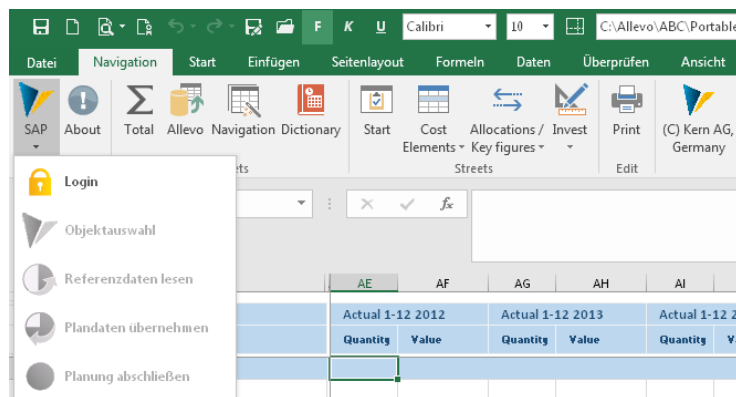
F K U Calibri 10 C:\Allevo\ABC\Portable

Datei Navigation Start Einfügen Seitenlayout Formeln Daten Überprüfen Ansicht

SAP About Total Allevo Navigation Dictionary Start Cost Elements Allocations / Key figures Invest Print (C) Kern AG, Germany

ets Streets Edit

Login

Objektauswahl

Referenzdaten lesen

Plandaten übernehmen

Planung abschließen

fx

| AE | AF | AG | AH | AI |
|---|---|---|---|---|
| Actual 1-12 2012 | | Actual 1-12 2013 | | Actual 1-12 2 |
| Quantity | Value | Quantity | Value | Quantity |